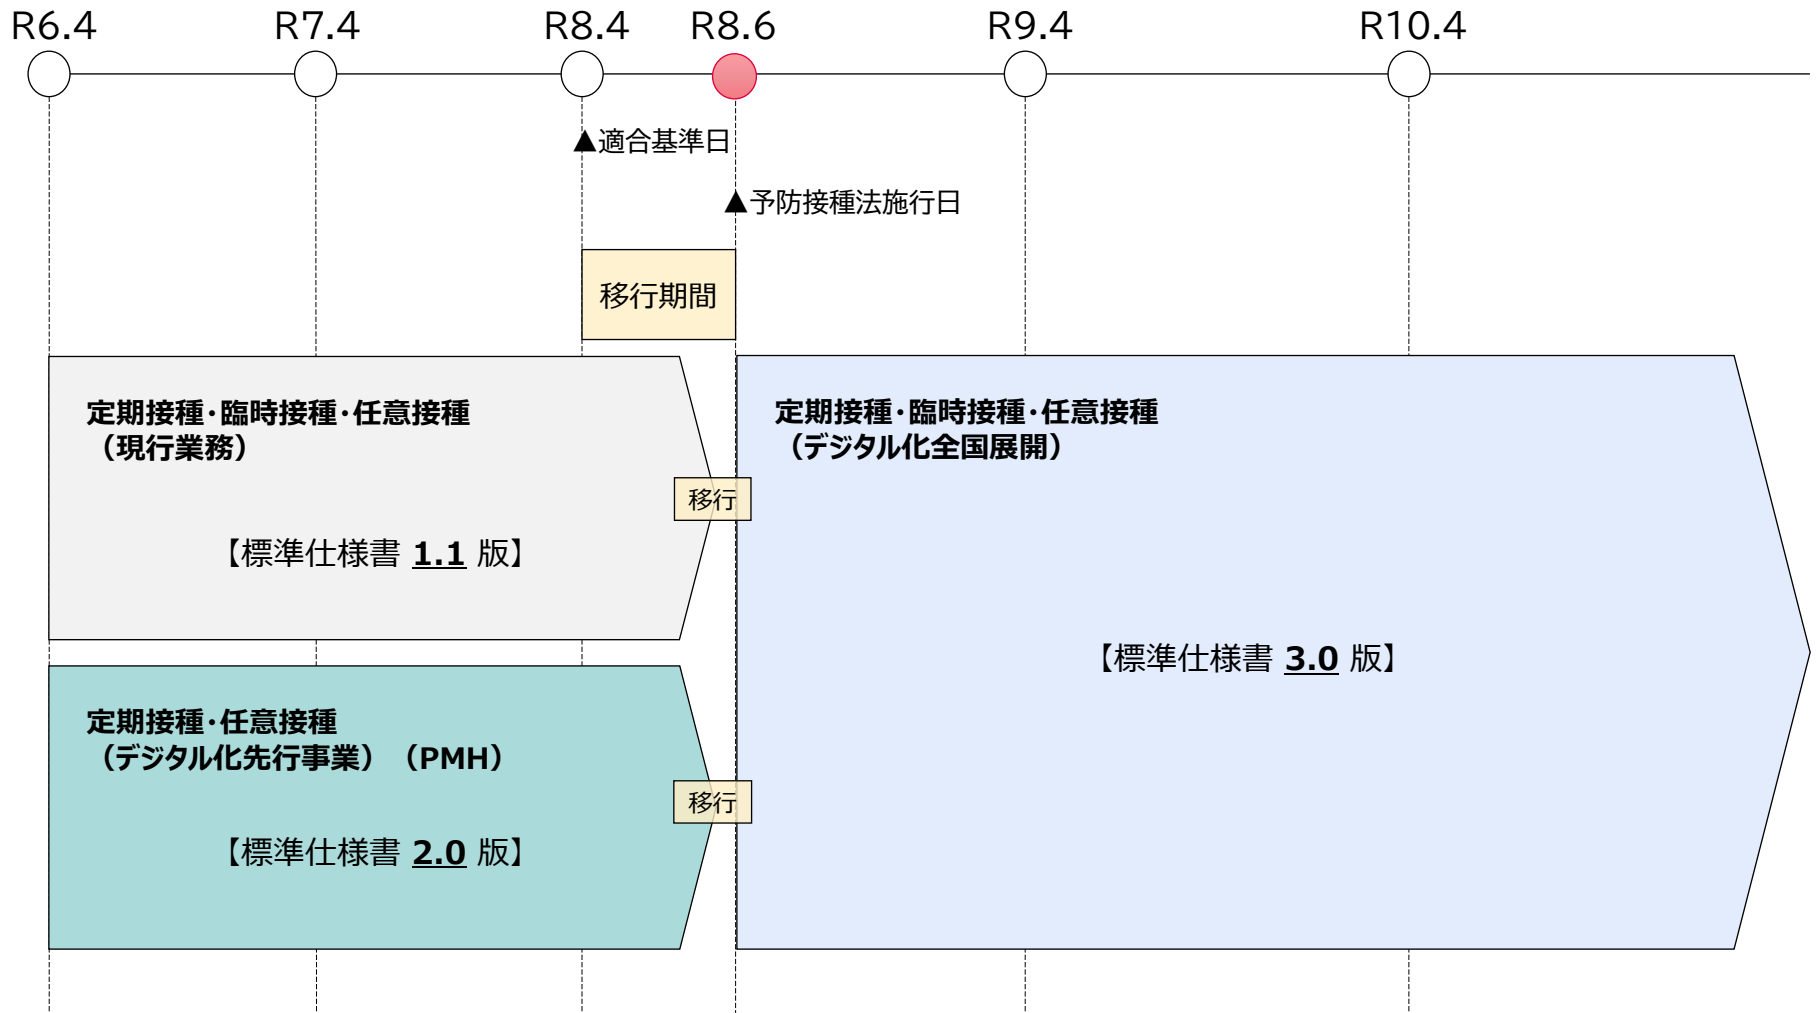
R6.4 R7.4 R8.4 R8.6 R9.4 R10.4

▲適合基準日

▲予防接種法施行日

移行期間

定期接種・臨時接種・任意接種
（現行業務）

【標準仕様書 1.1 版】

移行

定期接種・任意接種
（デジタル化先行事業）（PMH）

【標準仕様書 2.0 版】

移行

定期接種・臨時接種・任意接種
（デジタル化全国展開）

【標準仕様書 3.0 版】